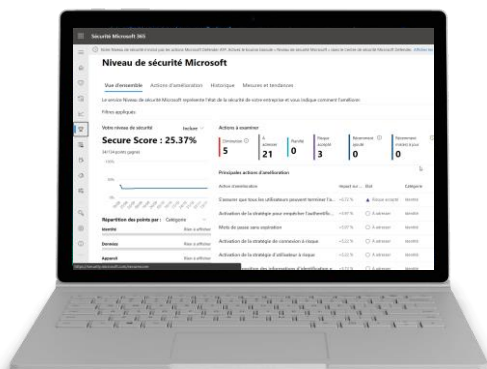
Sécurité Microsoft 365

Niveau de sécurité Microsoft

Vue d'ensemble   Actions d'amélioration   Historique   Mesures et tendances

Le service Niveau de sécurité Microsoft représente l'état de la sécurité de votre entreprise et vous indique comment l'améliorer

Filtres appliqués :

Votre niveau de sécurité   Inclure

Secure Score : 25.37%

Actions à examiner

Ouverture 5
À planifier 21
Planifié 0
Risque accepté 3
Résolvement ajouté 0
Récemment ajoutés à plus 0

Principales actions d'amélioration

Action d'amélioration   Impact sur...   État   Catégorie

Répartition des points par :   Catégorie

Identité
Données
Appareil

Activation de la stratégie de connexion à risque
Activation de la stratégie d'utilisateur à risque